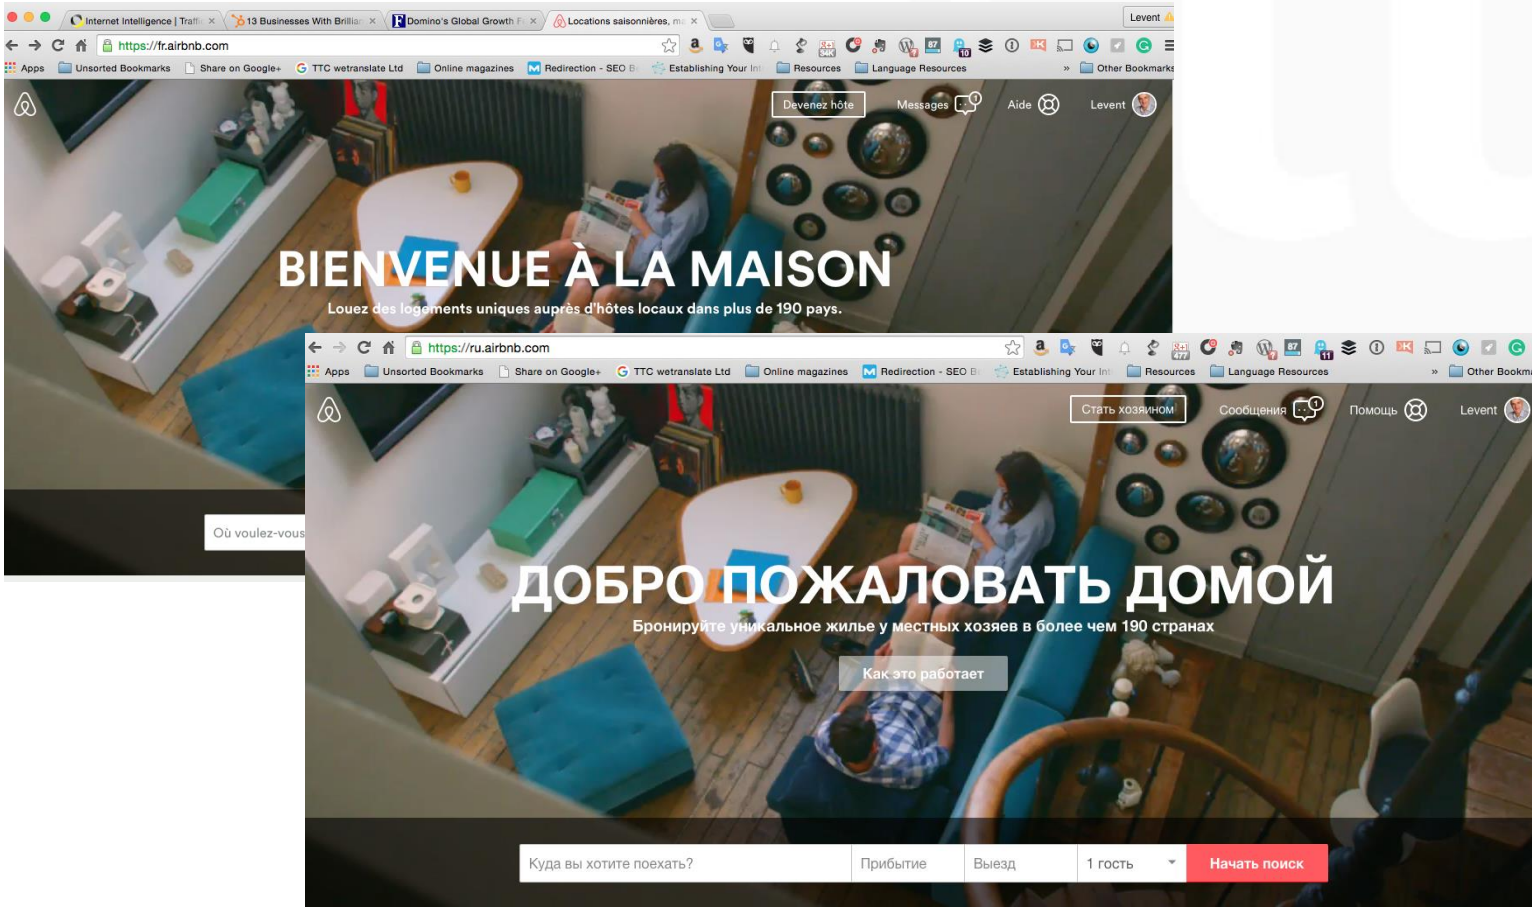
Internet Intelligence | Traffi ×
13 Businesses With Brillia ×
Domino's Global Growth F ×
Locations saisonnières, m ×
Levent

https://fr.airbnb.com

Apps Unsorted Bookmarks Share on Google+ TTC wetranslate Ltd Online magazines Redirection - SEO B Establishing Your In Resources Language Resources » Other Bookmarks

Devenez hôte Messages Aide Levent

BIENVENUE À LA MAISON

Louez des logements uniques auprès d'hôtes locaux dans plus de 190 pays.

Où voulez-vous

https://ru.airbnb.com

Apps Unsorted Bookmarks Share on Google+ TTC wetranslate Ltd Online magazines Redirection - SEO B Establishing Your Int Resources Language Resources » Other Bookma

Стать хозяином Сообщения Помощь Levent

ДОБРО ПОЖАЛОВАТЬ ДОМОЙ

Бронируйте уникальное жилье у местных хозяев в более чем 190 странах

Как это работает

Куда вы хотите поехать? Прибытие Выезд 1 гость Начать поиск